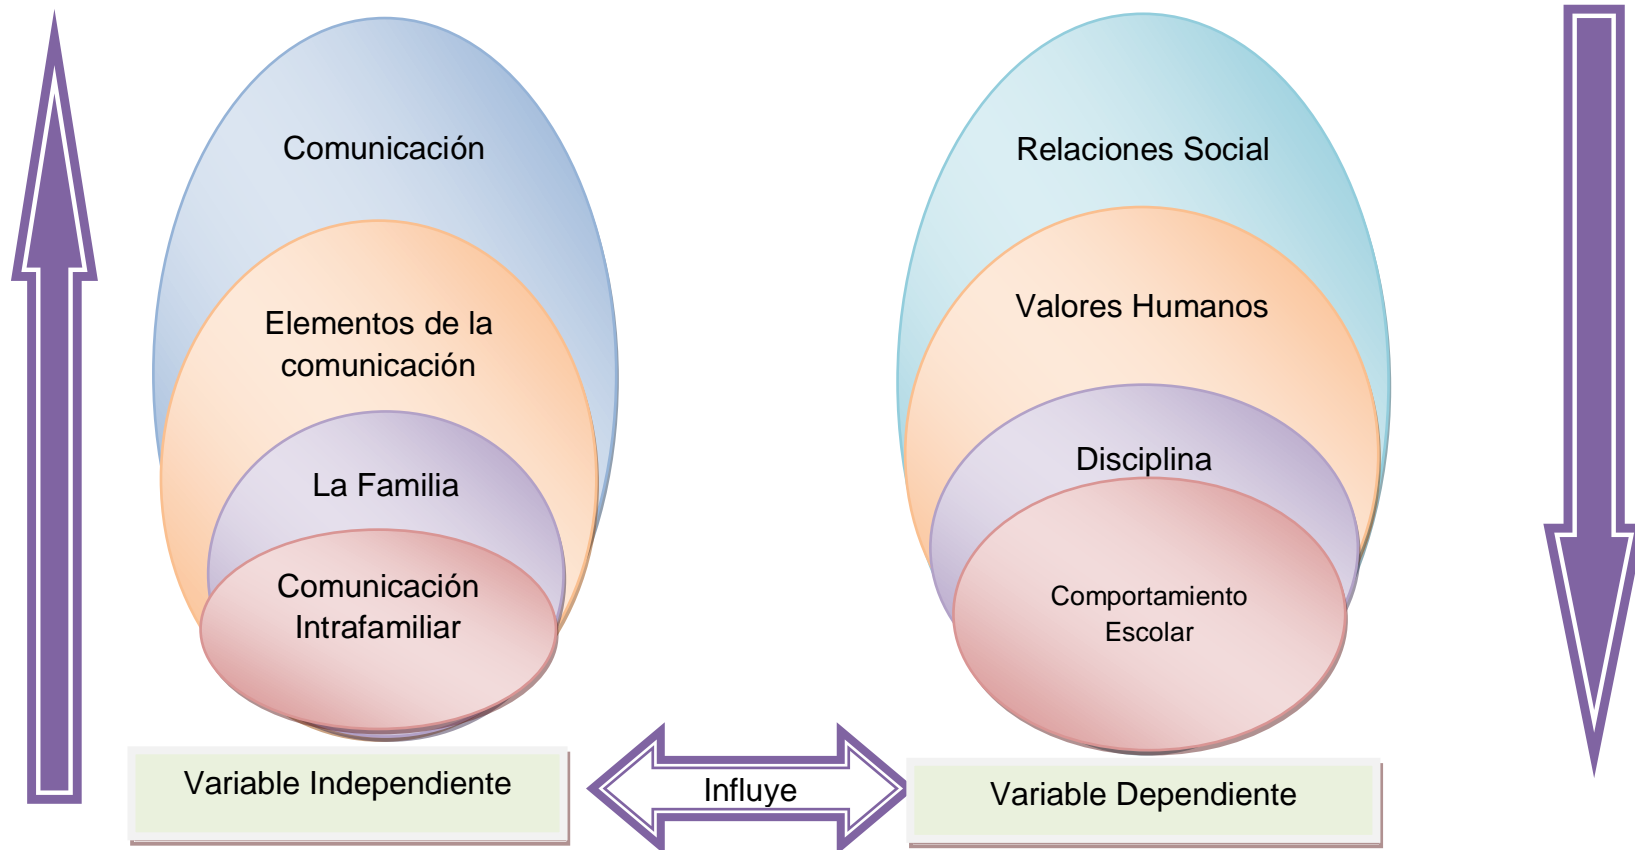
Comunicación

Elementos de la comunicación

La Familia

Comunicación Intrafamiliar

Relaciones Social

Valores Humanos

Disciplina

Comportamiento Escolar

Variable Independiente

Influye

Variable Dependiente